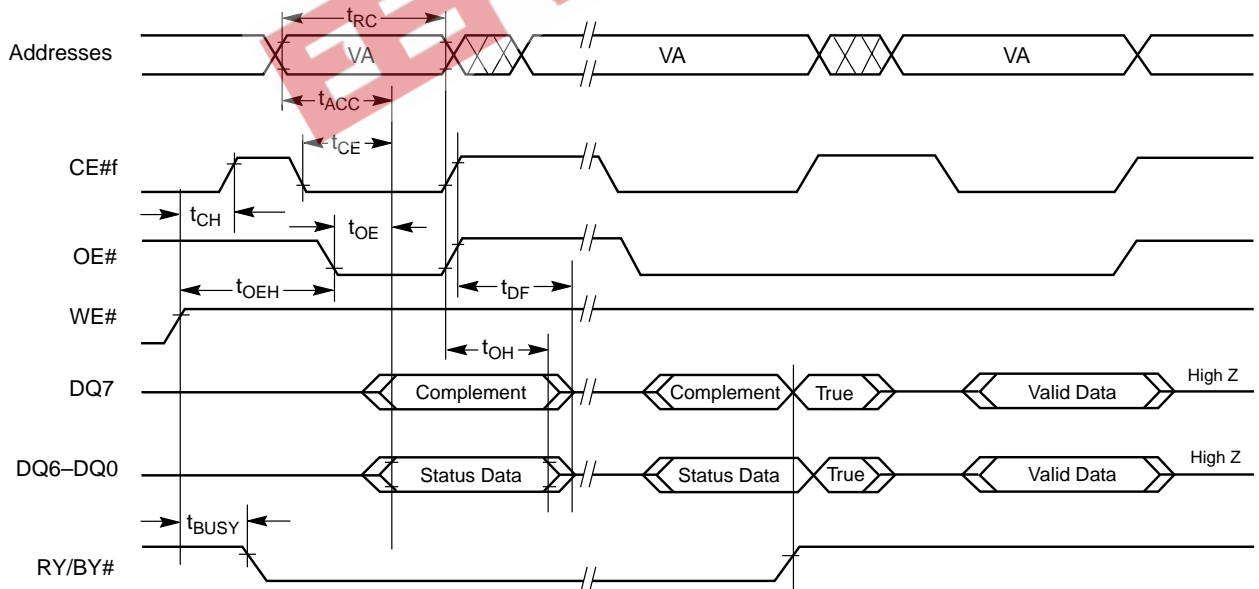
$t_{RC}$

Addresses VA VA VA

$t_{ACC}$

$t_{CE}$

CE#f

$t_{CH}$

$t_{OE}$

OE#

$t_{OEH}$

$t_{DF}$

WE#

$t_{OH}$

DQ7 Complement Complement True Valid Data High Z

DQ6–DQ0 Status Data Status Data True Valid Data High Z

$t_{BUSY}$

RY/BY#